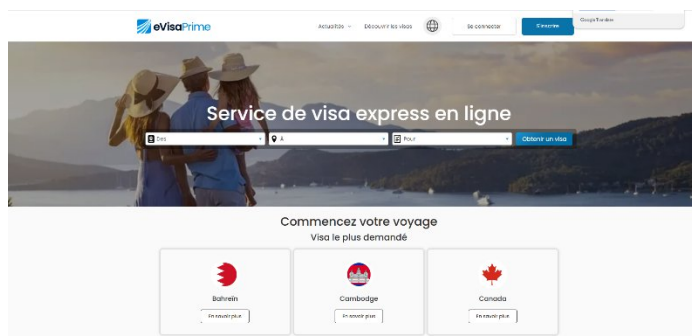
eVisaPrime

Actualités Découvrir les visas Se connecter S'inscrire

Google Traduire

Service de visa express en ligne

Des À Pour Obtenir un visa

Commencez votre voyage

Visa le plus demandé

Bahreïn
En savoir plus

Cambodge
En savoir plus

Canada
En savoir plus